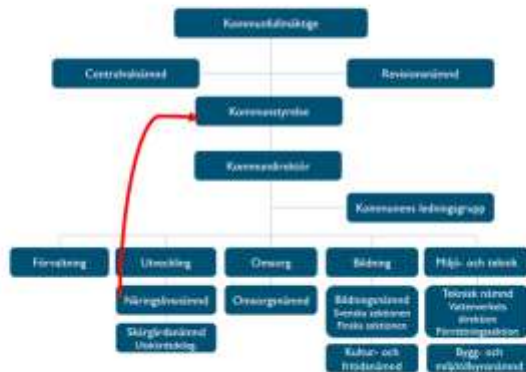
Kommunfullmäktige

Centralvalsnämnd

Revisionsnämnd

Kommunstyrelse

Kommundirektör

Kommunens ledningsgrupp

Förvaltning

Utveckling

Näringslivsnämnd

Skärgårdsnämnd Utvecklingsdeleg.

Omsorg

Omsorgsnämnd

Bildning

Bildningsnämnd Svenska sektionen Finska sektionen

Kultur- och fritidsnämnd

Miljö- och teknik

Teknisk nämnd Vattenverkets direktion Förrättningssektion

Bygg- och miljötillsynsnämnd